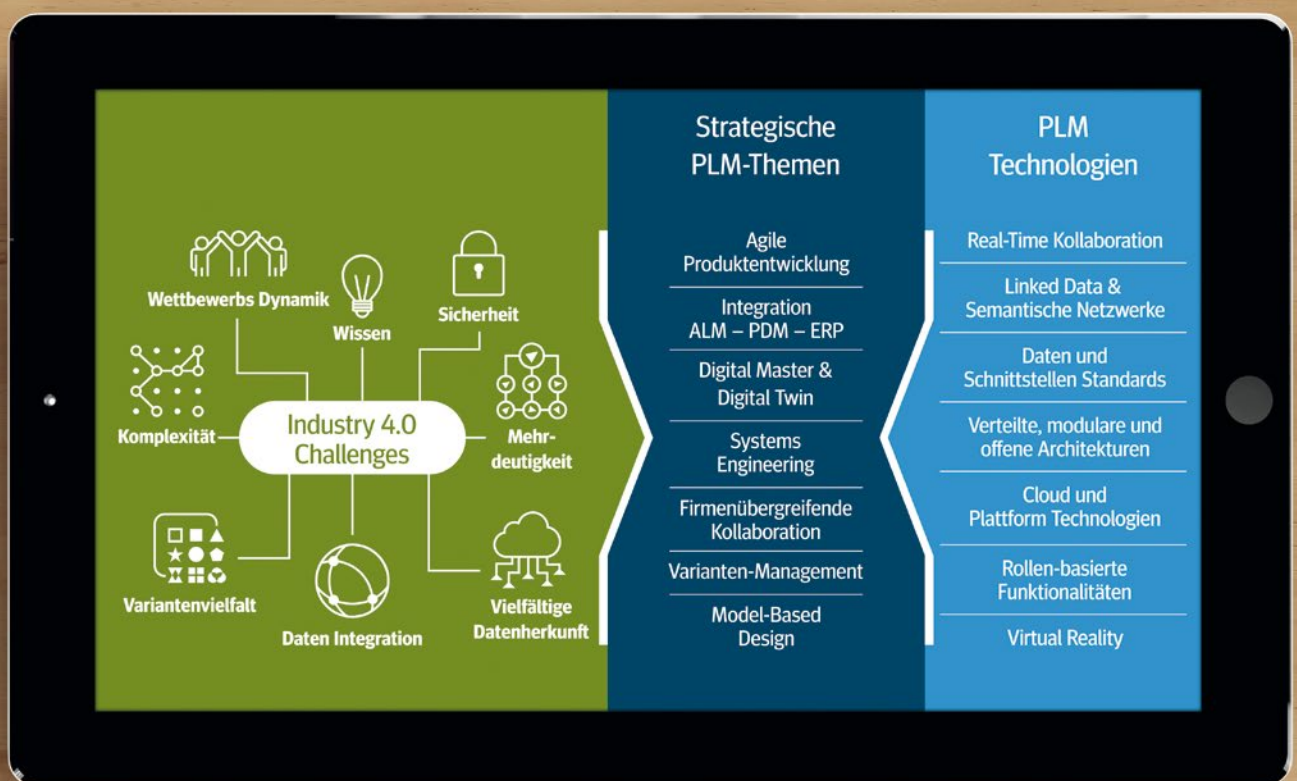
Wettbewerbs Dynamik

Wissen

Sicherheit

Komplexität

Industry 4.0 Challenges

Mehrdeutigkeit

Variantenvielfalt

Daten Integration

Vielfältige Datenherkunft

Strategische PLM-Themen

Agile Produktentwicklung

Integration ALM – PDM – ERP

Digital Master & Digital Twin

Systems Engineering

Firmenübergreifende Kollaboration

Varianten-Management

Model-Based Design

PLM Technologien

Real-Time Kollaboration

Linked Data & Semantische Netzwerke

Daten und Schnittstellen Standards

Verteilte, modulare und offene Architekturen

Cloud und Plattform Technologien

Rollen-basierte Funktionalitäten

Virtual Reality